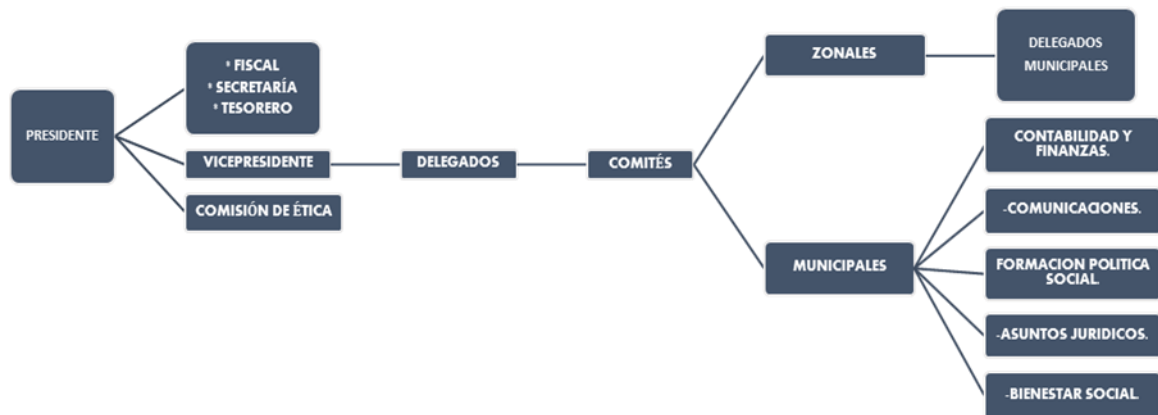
PRESIDENTE

• FISCAL
• SECRETARÍA
• TESORERO

VICEPRESIDENTE

COMISIÓN DE ÉTICA

DELEGADOS

COMITÉS

ZONALES

DELEGADOS MUNICIPALES

MUNICIPALES

CONTABILIDAD Y FINANZAS.

-COMUNICACIONES.

FORMACION POLITICA SOCIAL.

-ASUNTOS JURIDICOS.

-BIENESTAR SOCIAL.